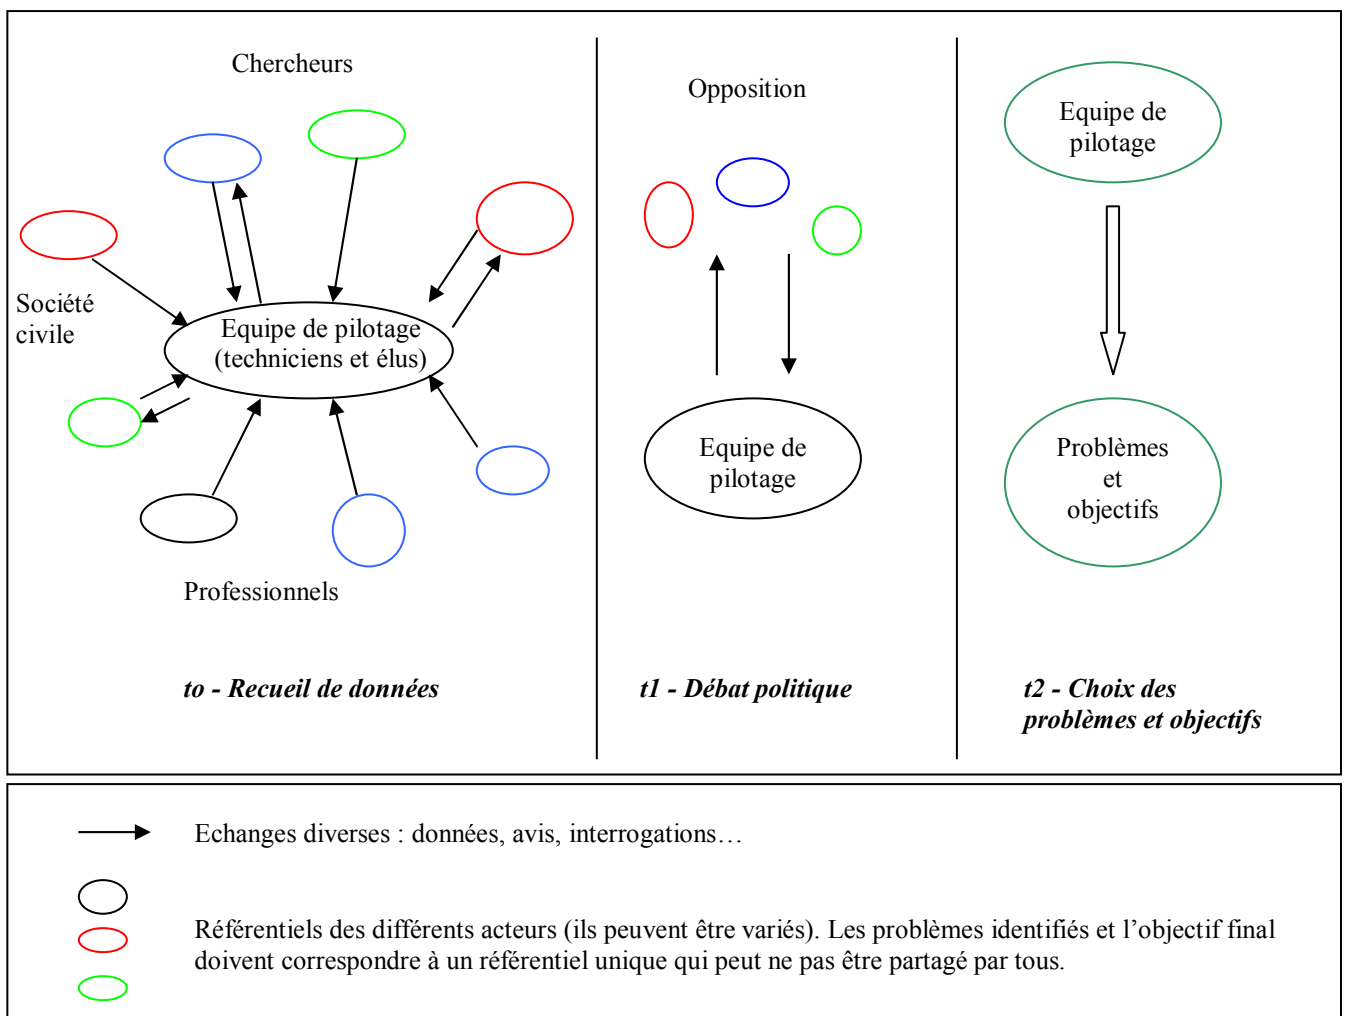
Chercheurs

Société civile

Equipe de pilotage (techniciens et élus)

Professionnels

*to - Recueil de données*

Opposition

Equipe de pilotage

*t1 - Débat politique*

Equipe de pilotage

Problèmes et objectifs

*t2 - Choix des problèmes et objectifs*

Echanges diverses : données, avis, interrogations…

Référentiels des différents acteurs (ils peuvent être variés). Les problèmes identifiés et l'objectif final doivent correspondre à un référentiel unique qui peut ne pas être partagé par tous.